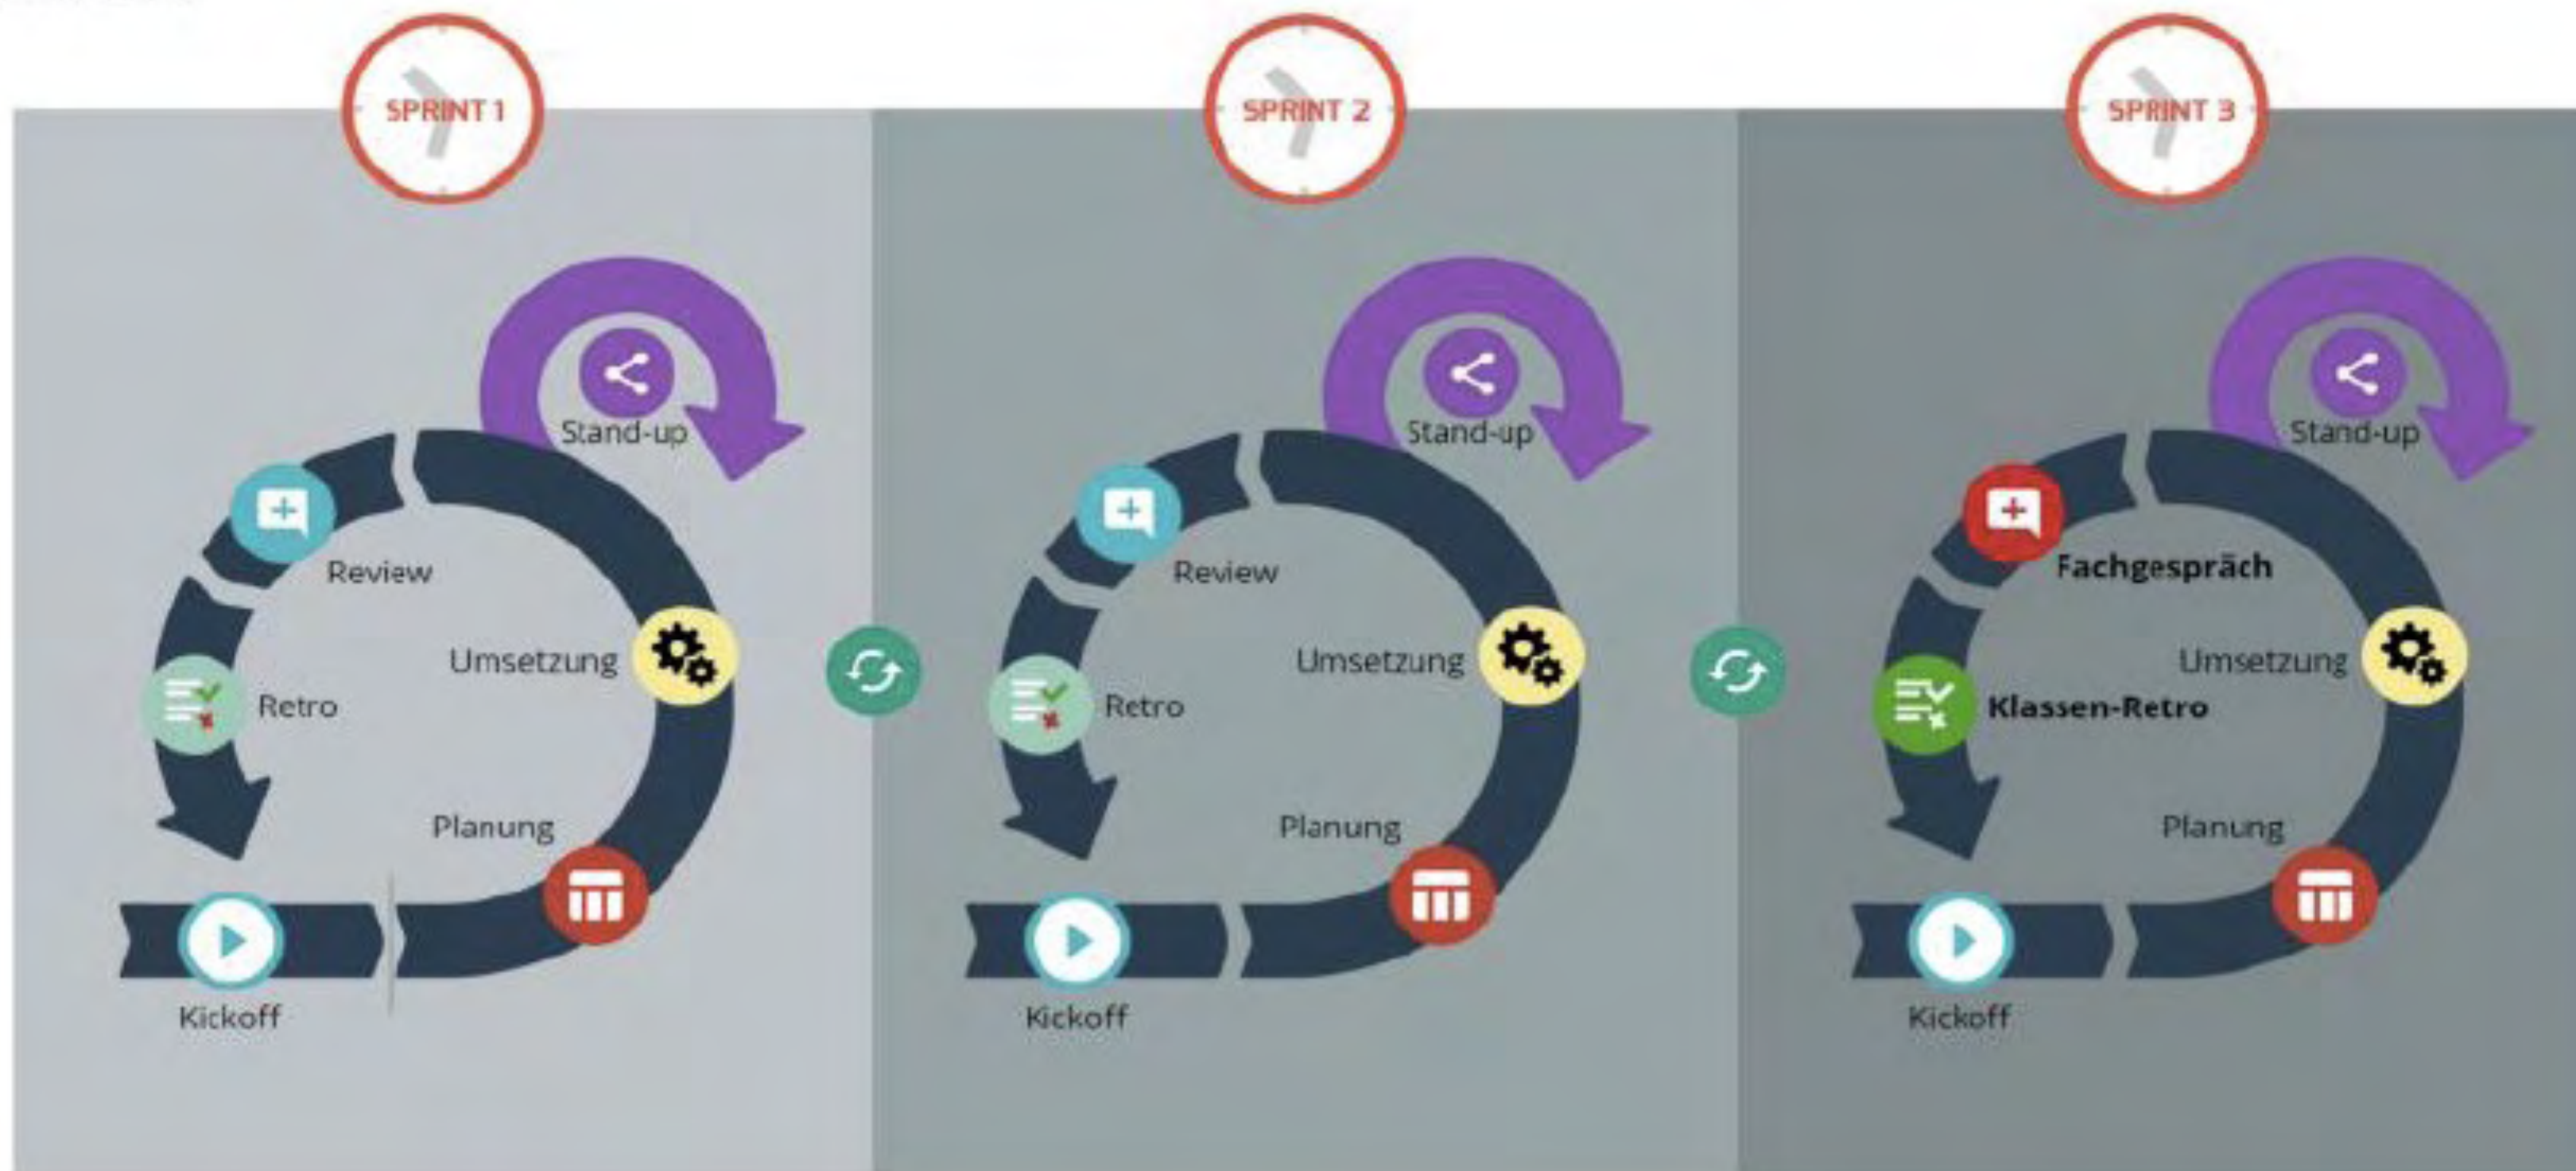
SPRINT 1

Stand-up

Review

Umsetzung

Retro

Planung

Kickoff

SPRINT 2

Stand-up

Review

Umsetzung

Retro

Planung

Kickoff

SPRINT 3

Stand-up

Fachgespräch

Umsetzung

Klassen-Retro

Planung

Kickoff